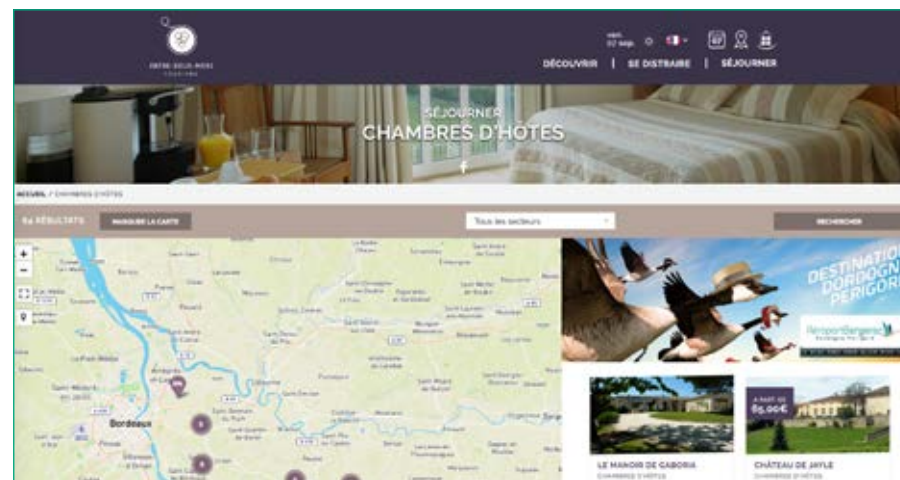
ENTRE-DEUX-MERS TOURISME

ven. 02 sep.

DÉCOUVRIR | SE DISTRAIRE | SÉJOURNER

SÉJOURNER
CHAMBRES D'HÔTES

ACCUEIL / CHAMBRES D'HÔTES

64 RÉSULTATS MASQUER LA CARTE

Tous les secteurs

RECHERCHER

Bordeaux

DESTINATION DORDOGNE PÉRIGORD

PérigordBergerac

A PARTIR DE 65,00€

LE MANOIR DE GABORIA
CHAMBRES D'HÔTES

CHÂTEAU DE JAYLE
CHAMBRES D'HÔTES